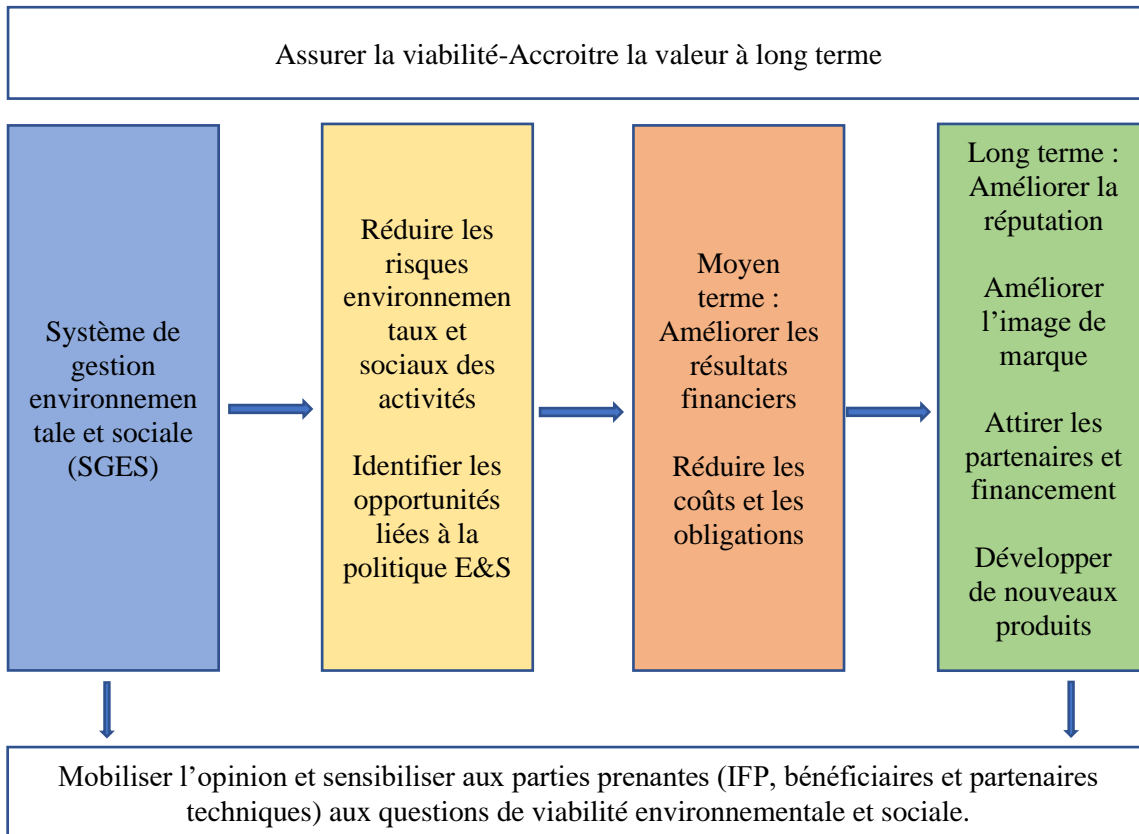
Assurer la viabilité-Accroitre la valeur à long terme

Système de gestion environnementale et sociale (SGES)

Réduire les risques environnementaux et sociaux des activités

Identifier les opportunités liées à la politique E&S

Moyen terme : Améliorer les résultats financiers

Réduire les coûts et les obligations

Long terme : Améliorer la réputation

Améliorer l'image de marque

Attirer les partenaires et financement

Développer de nouveaux produits

Mobiliser l'opinion et sensibiliser aux parties prenantes (IFP, bénéficiaires et partenaires techniques) aux questions de viabilité environnementale et sociale.